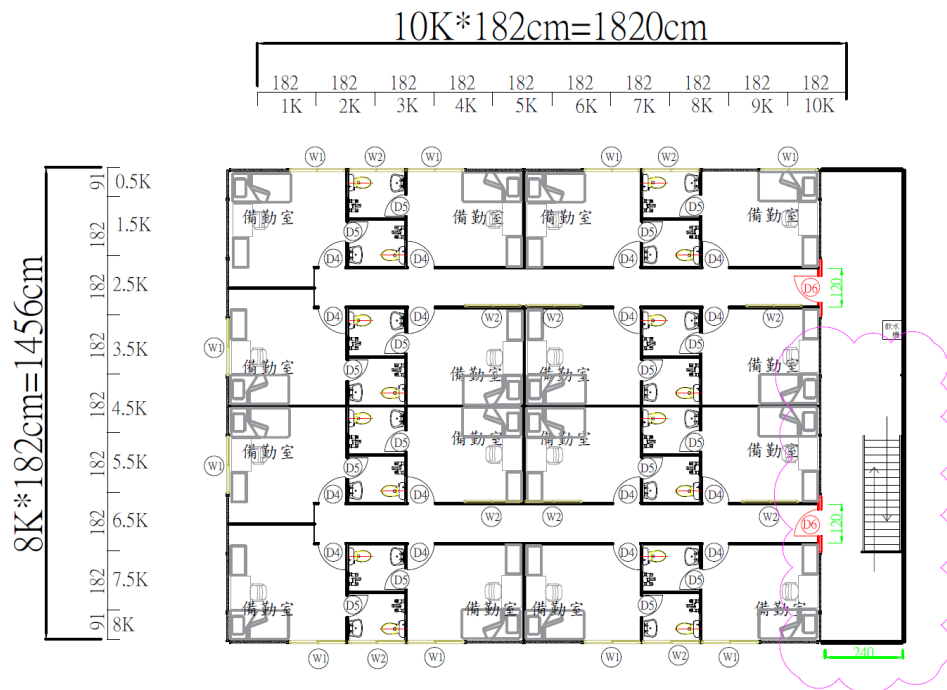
10K*182cm=1820cm

182 182 182 182 182 182 182 182 182 182
1K 2K 3K 4K 5K 6K 7K 8K 9K 10K

8K*182cm=1456cm

91 0.5K
182 1.5K
182 2.5K
182 3.5K
182 4.5K
182 5.5K
182 6.5K
182 7.5K
91 8K

W1 W2 W1 W1 W2 W1

備勤室 D5 備勤室 備勤室 D5 備勤室
D5 D5
D4 D4 D4 D4

D6 120

D4 D4 W2 W2 D4 D4 W2
D5 D5 飲水機
W1 備勤室 D5 備勤室 備勤室 D5 備勤室

備勤室 備勤室 備勤室 備勤室
W1 D5 D5
D4 D4 W2 W2 D4 D4 W2

D6 120

D4 D4 D4 D4
D5 D5
備勤室 D5 備勤室 備勤室 D5 備勤室

W1 W2 W1 W1 W2 W1

240